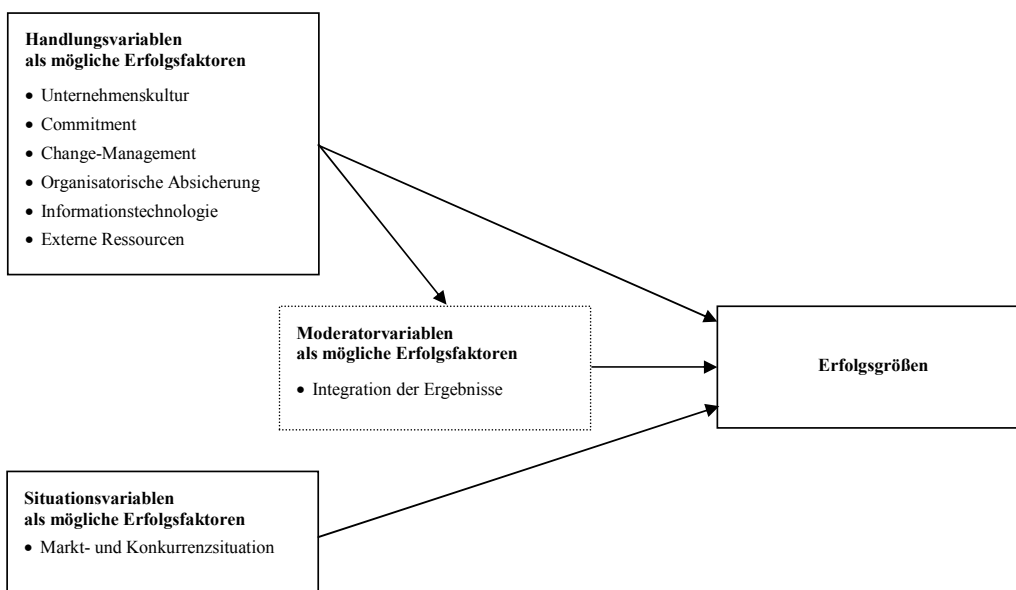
**Handlungsvariablen als mögliche Erfolgsfaktoren**

- Unternehmenskultur
- Commitment
- Change-Management
- Organisatorische Absicherung
- Informationstechnologie
- Externe Ressourcen

**Moderatorvariablen als mögliche Erfolgsfaktoren**

- Integration der Ergebnisse

**Erfolgsgrößen**

**Situationsvariablen als mögliche Erfolgsfaktoren**

- Markt- und Konkurrenzsituation